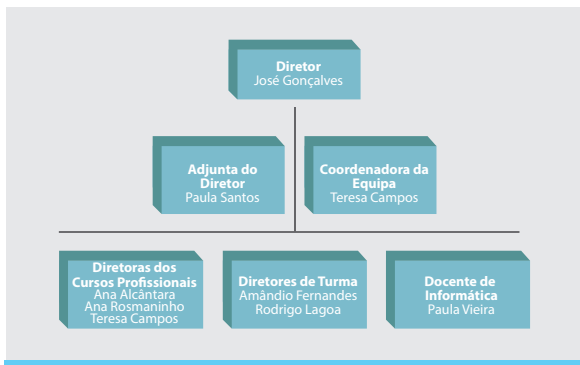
Diretor
José Gonçalves

Adjunta do Diretor
Paula Santos

Coordenadora da Equipa
Teresa Campos

Diretoras dos Cursos Profissionais
Ana Alcântara
Ana Rosmaninho
Teresa Campos

Diretores de Turma
Amândio Fernandes
Rodrigo Lagoa

Docente de Informática
Paula Vieira